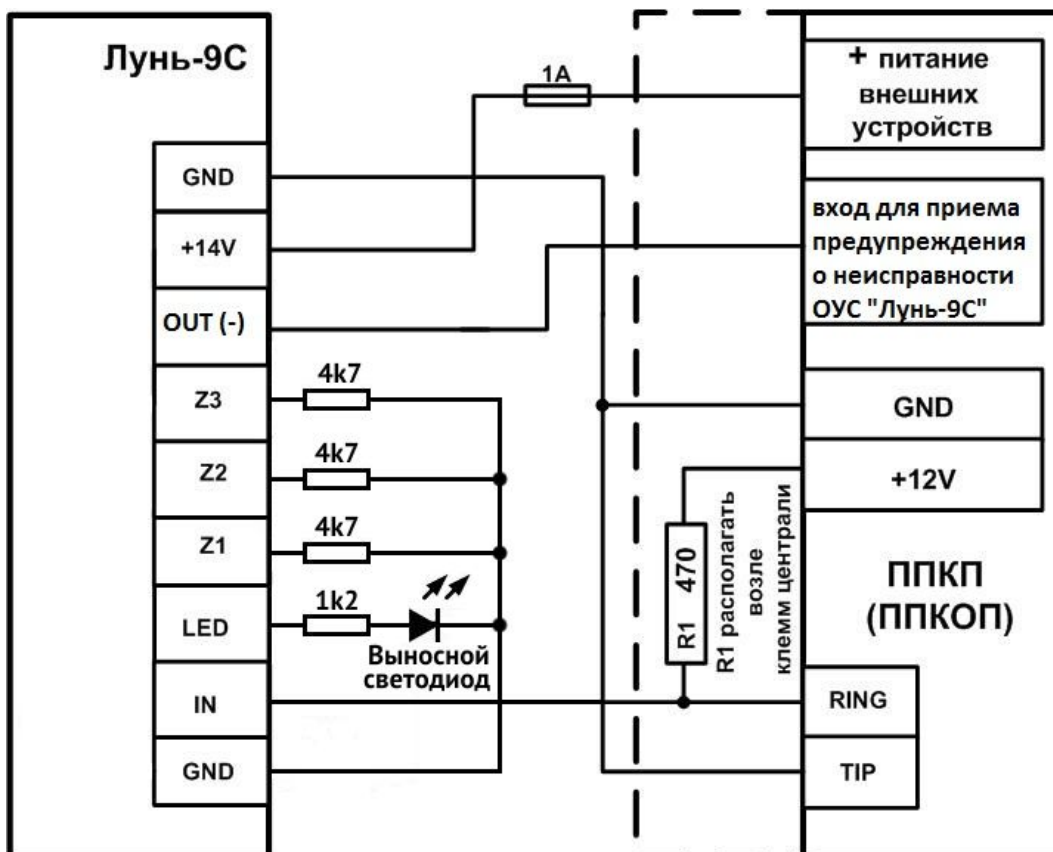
Лунь-9С

1A

+ питание внешних устройств

GND

+14V

OUT (-)

вход для приема предупреждения о неисправности ОУС "Лунь-9С"

Z3

4k7

GND

Z2

4k7

+12V

Z1

4k7

R1 470

R1 располагать возле клемм централи

ППКП (ППКОП)

LED

1k2

Выносной светодиод

IN

RING

GND

TIP